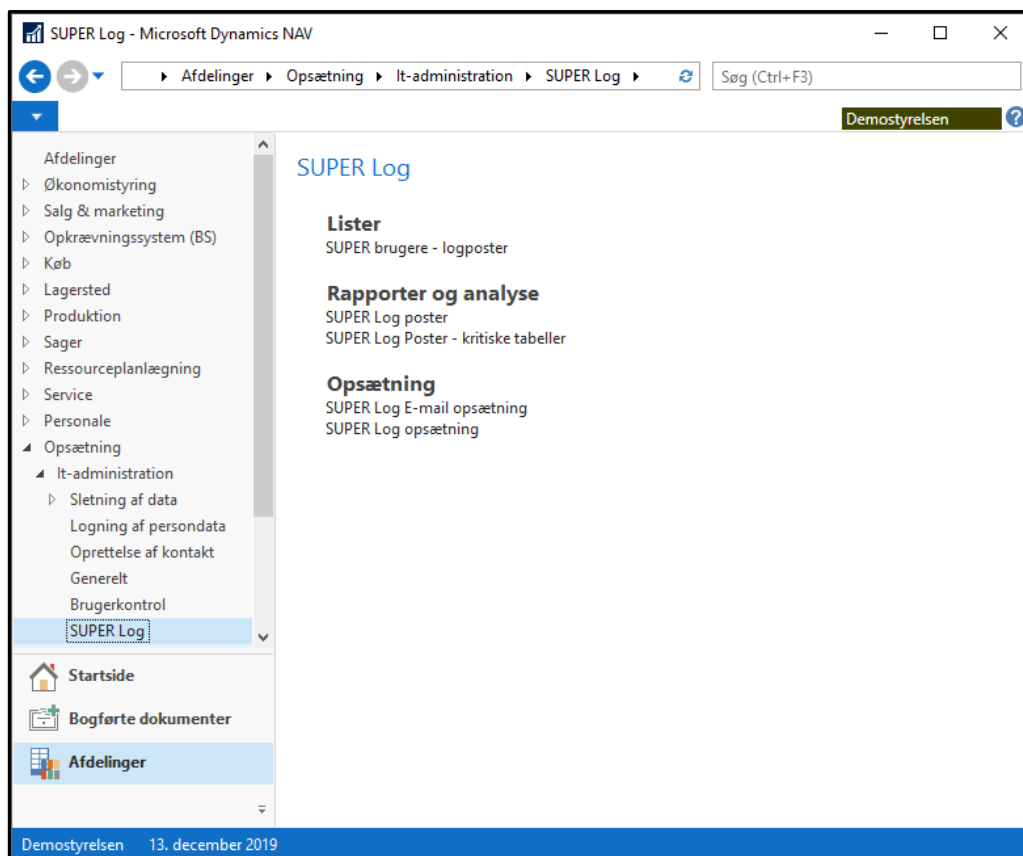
SUPER Log - Microsoft Dynamics NAV

Afdelinger ▸ Opsætning ▸ It-administration ▸ SUPER Log ▸

Søg (Ctrl+F3)

Demostyrelsen

Afdelinger
Økonomistyring
Salg & marketing
Opkrævningssystem (BS)
Køb
Lagersted
Produktion
Sager
Ressourceplanlægning
Service
Personale
Opsætning
It-administration
Sletning af data
Logning af persondata
Oprettelse af kontakt
Generelt
Brugerkontrol
SUPER Log

Startside
Bogførte dokumenter
Afdelinger

SUPER Log

Lister
SUPER brugere - logposter

Rapporter og analyse
SUPER Log poster
SUPER Log Poster - kritiske tabeller

Opsætning
SUPER Log E-mail opsætning
SUPER Log opsætning

Demostyrelsen 13. december 2019